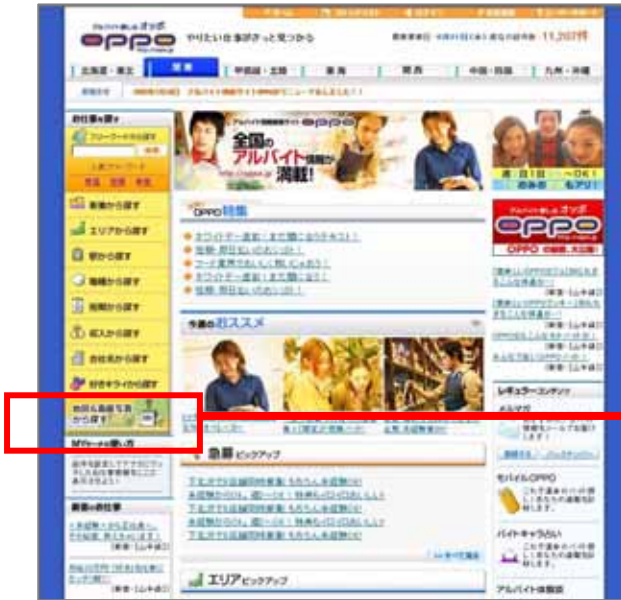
アルバイト探しはオッポ
OPPO
やりたい仕事がきっと見つかる
11,307件

北海道・東北
関東
甲信越・北陸
東海
関西
中国・四国
九州・沖縄

お仕事を探す
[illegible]

全国の
アルバイト情報が
満載!

OPPO特集

今週のおススメ

急募 ピックアップ

エリア ピックアップ

週1日 OK!
アルバイト探しはオッポ
OPPO
レギュラーコンテンツ
モバイルOPPO
バイトキャラうらない
アルバイト体験談